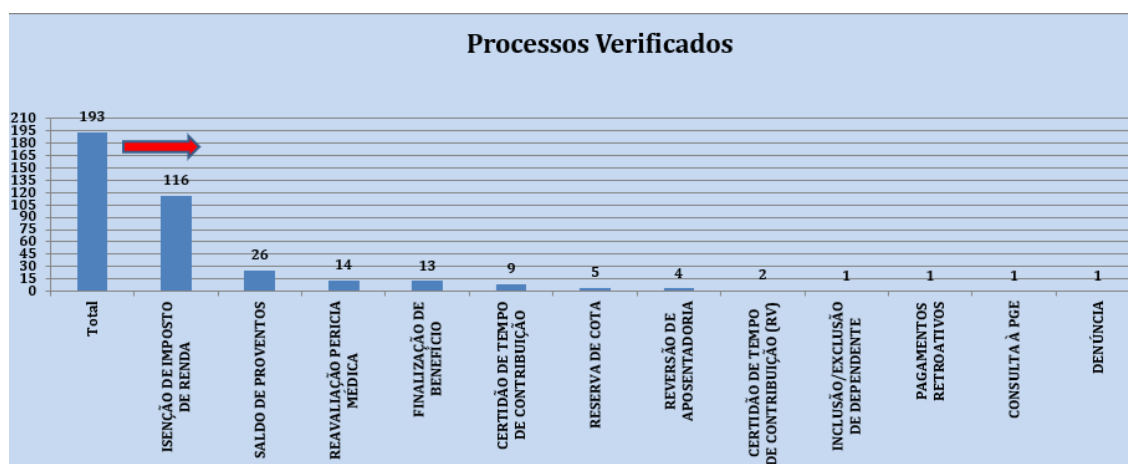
Processos Verificados

210
195
180
165
150
135
120
105
90
75
60
45
30
15
0

193
116
26
14
13
9
5
4
2
1
1
1
1

Total
ISENÇÃO DE IMPOSTO DE RENDA
SALDO DE PROVENTOS
REAVALIAÇÃO PERICIA MÉDICA
FINALIZAÇÃO DE BENEFÍCIO
CERTIDÃO DE TEMPO DE CONTRIBUIÇÃO
RESERVA DE COTA
REVERSÃO DE APOSENTADORIA
CERTIDÃO DE TEMPO DE CONTRIBUIÇÃO (RV)
INCLUSÃO/EXCLUSÃO DE DEPENDENTE
PAGAMENTOS RETROATIVOS
CONSULTA À PGE
DENÚNCIA